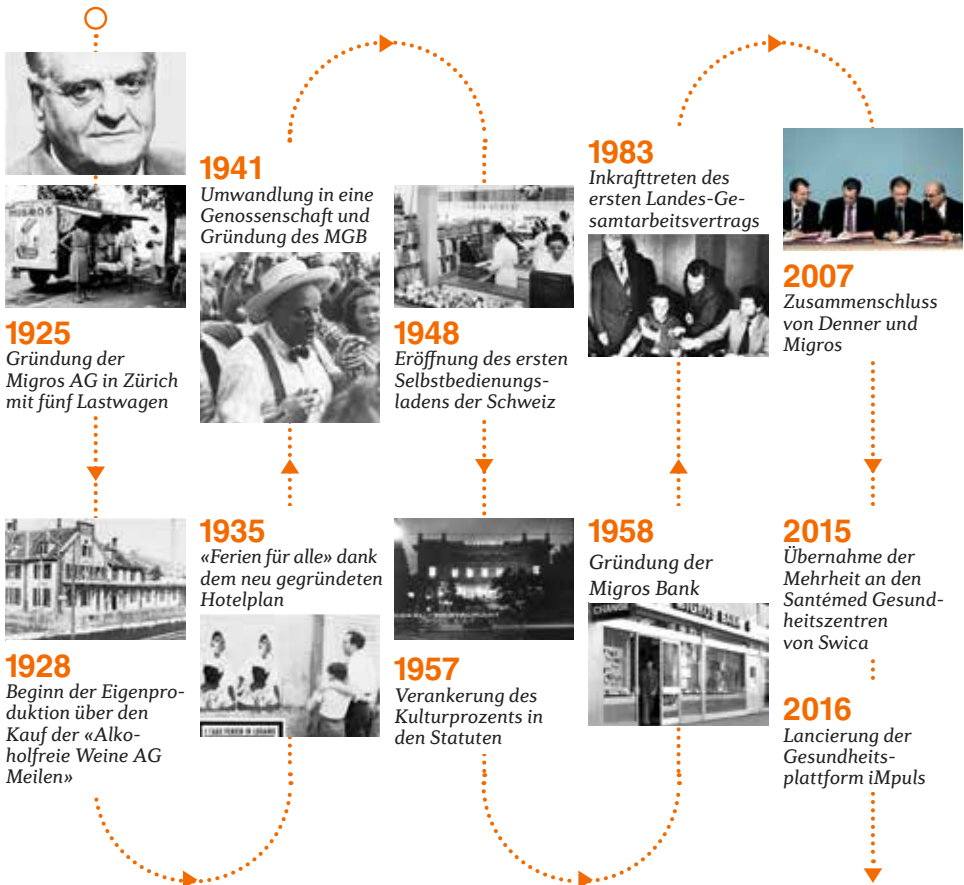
MIGROS

1925
Gründung der Migros AG in Zürich mit fünf Lastwagen

1928
Beginn der Eigenproduktion über den Kauf der «Alkoholfreie Weine AG Meilen»

1941
Umwandlung in eine Genossenschaft und Gründung des MGB

1935
«Ferien für alle» dank dem neu gegründeten Hotelplan

1948
Eröffnung des ersten Selbstbedienungsladens der Schweiz

1957
Verankerung des Kulturprozents in den Statuten

1983
Inkrafttreten des ersten Landes-Gesamtarbeitsvertrags

1958
Gründung der Migros Bank

CHANGE

2007
Zusammenschluss von Denner und Migros

2015
Übernahme der Mehrheit an den Santémed Gesundheitszentren von Swica

2016
Lancierung der Gesundheitsplattform iMpuls